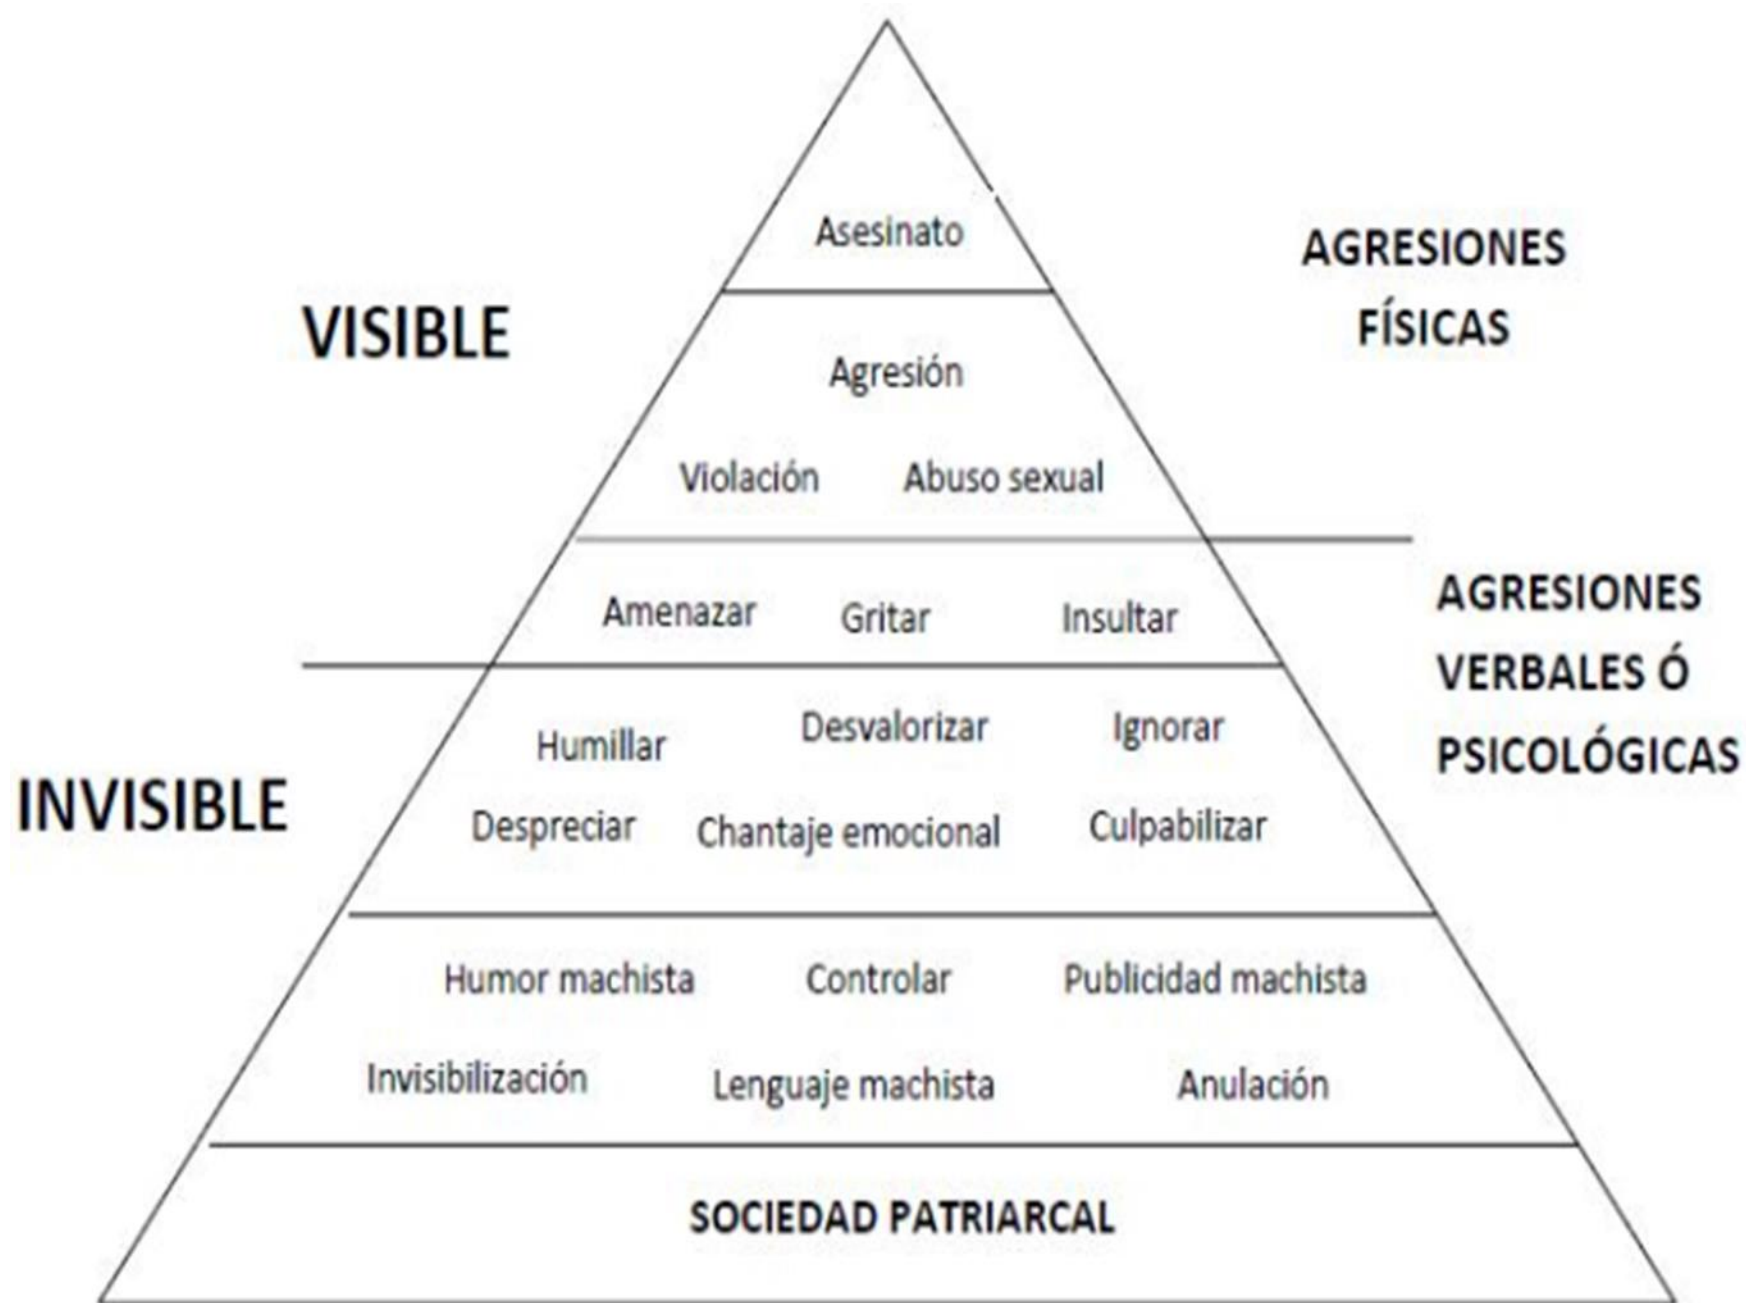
Asesinato

AGRESIONES FÍSICAS

VISIBLE

Agresión

Violación Abuso sexual

Amenazar Gritar Insultar

AGRESIONES VERBALES Ó PSICOLÓGICAS

INVISIBLE

Humillar Desvalorizar Ignorar

Despreciar Chantaje emocional Culpabilizar

Humor machista Controlar Publicidad machista

Invisibilización Lenguaje machista Anulación

SOCIEDAD PATRIARCAL